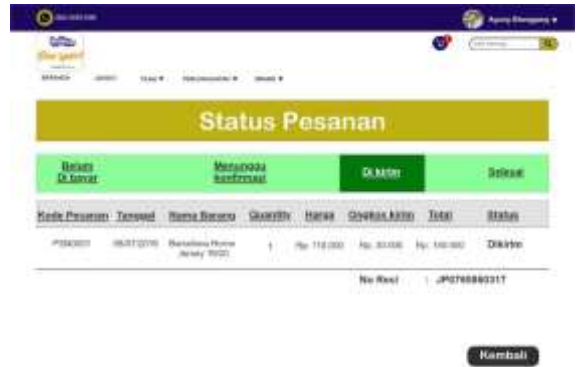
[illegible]

Agung Bangang ▾

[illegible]

BERANDA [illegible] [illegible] ▾ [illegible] ▾ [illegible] ▾

Status Pesanan

| Belum Di bayar | Menunggu konfirmasi | Di kirim | Selesai |
|---|---|---|---|

| Kode Pesanan | Tanggal | Nama Barang | Quantity | Harga | Ongkos kirim | Total | Status |
|---|---|---|---|---|---|---|---|
| P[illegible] | 06/07/2018 | Barcelona Home Jersey 18/20 | 1 | Rp. 118.000 | Rp. 30.000 | Rp. 148.000 | Dikirim |

No Resi : JP07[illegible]317

Kembali